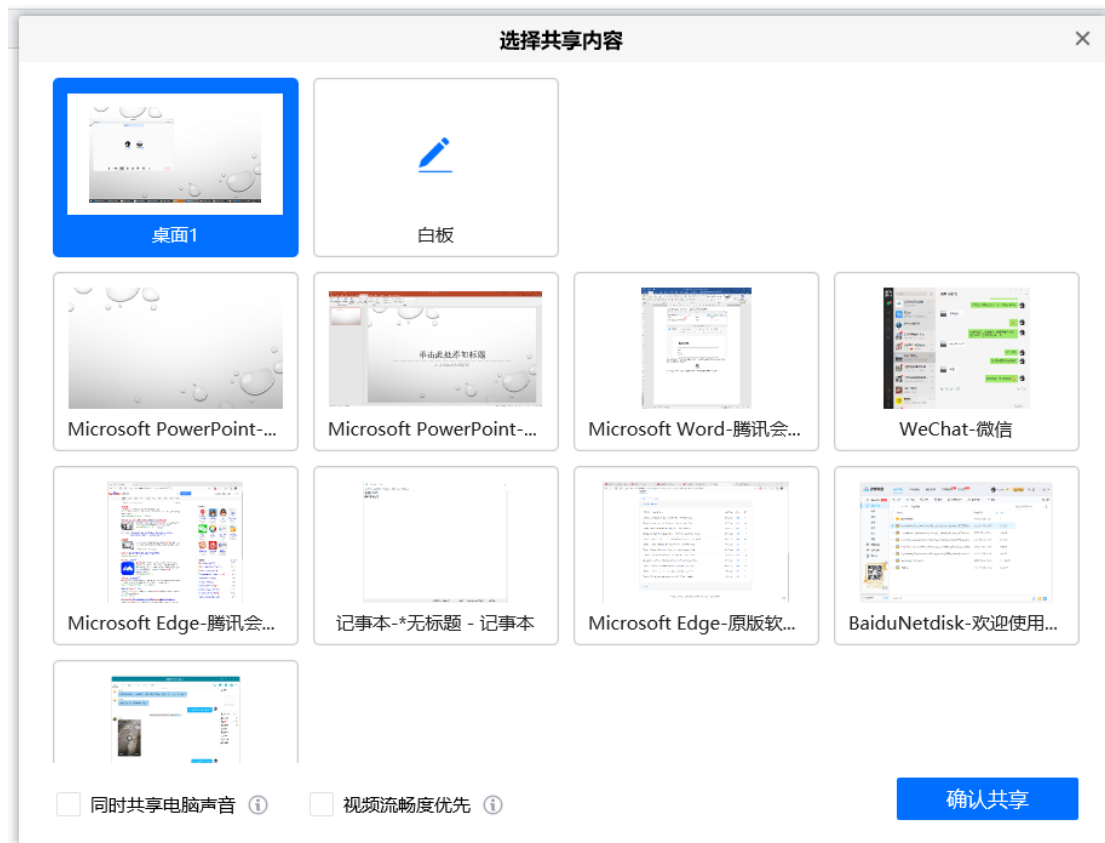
选择共享内容

×

桌面1

白板

Microsoft PowerPoint-...

单击此处添加标题

Microsoft PowerPoint-...

Microsoft Word-腾讯会...

WeChat-微信

Microsoft Edge-腾讯会...

记事本-*无标题 - 记事本

Microsoft Edge-原版软...

BaiduNetdisk-欢迎使用...

同时共享电脑声音

视频流畅度优先

确认共享